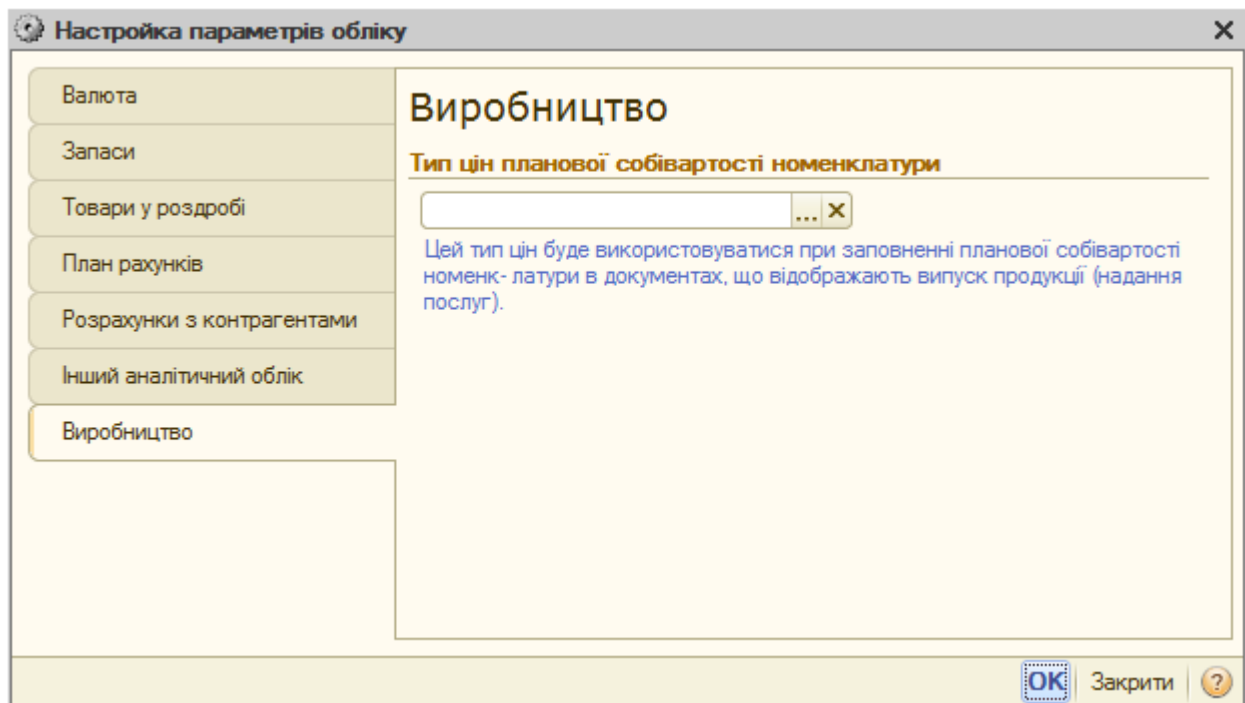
Настройка параметрів обліку

Валюта
Запаси
Товари у роздробі
План рахунків
Розрахунки з контрагентами
Інший аналітичний облік
Виробництво

Виробництво

Тип цін планової собівартості номенклатури

...

Цей тип цін буде використовуватися при заповненні планової собівартості номенк- латури в документах, що відображають випуск продукції (надання послуг).

OK Закрити ?